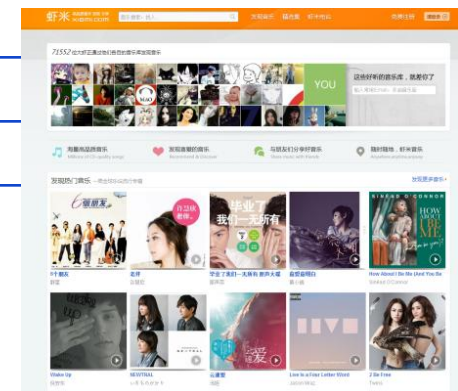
虾米

71552 位大虾正通过虾米发现音乐

YOU

这些好听的音乐库，就你了

用最高品质音乐

发现最新的音乐

与朋友们分享好音乐

随时随地，虾米音乐

发现热门音乐

发现更多音乐

毕业了 我们一无所有

HOW ABOUT I BE ME

How About I Be Me (And You Be You)

Wake Up

NEWTRAL

Love Is a Four Letter Word

2 Be Free

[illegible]